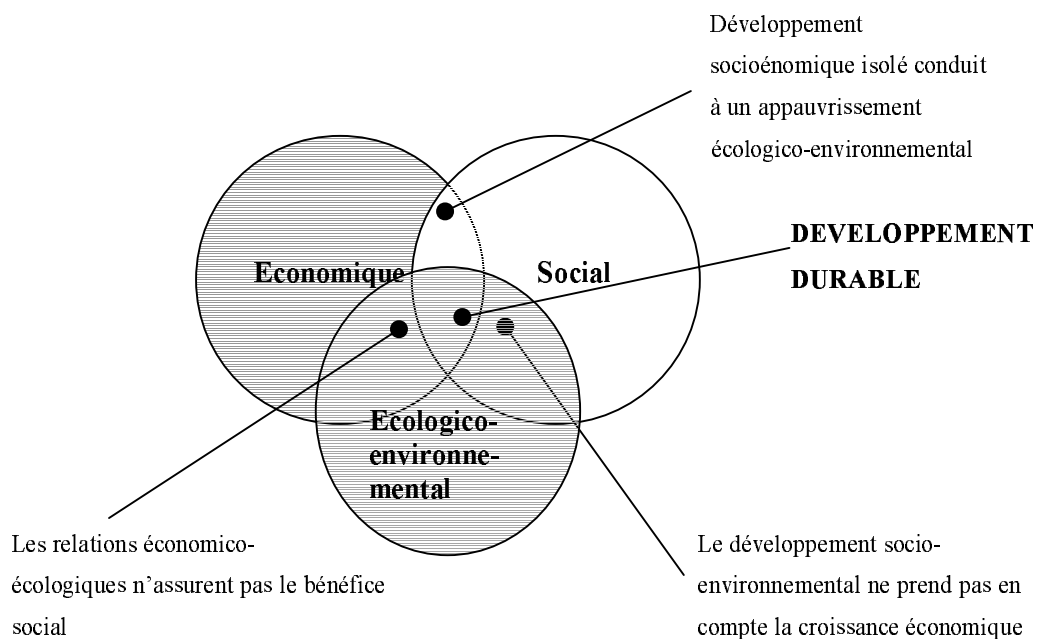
Développement socioénomique isolé conduit à un appauvrissement écologico-environnemental

DEVELOPPEMENT DURABLE

Economique

Social

Ecologico-environnemental

Les relations économico-écologiques n'assurent pas le bénéfice social

Le développement socio-environnemental ne prend pas en compte la croissance économique